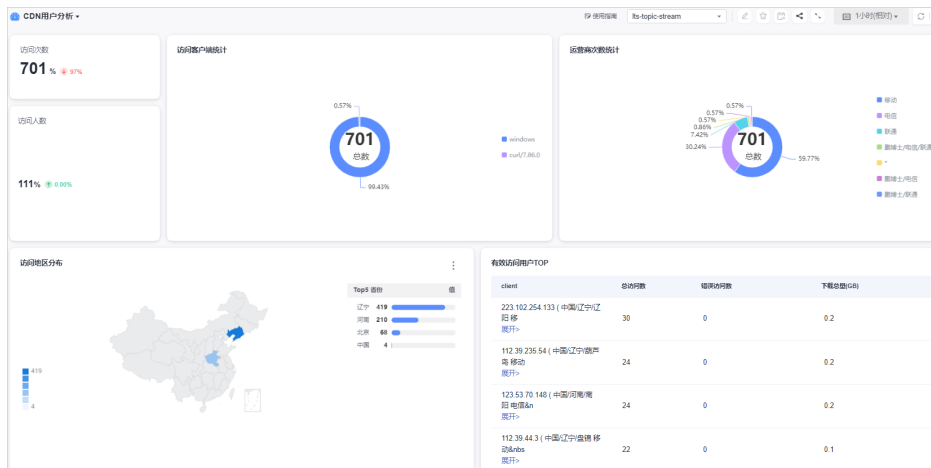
CDN用户分析 ▾

使用指南 lts-topic-stream 1小时(相对) ▾

访问次数
701 次 97%

访问人数
111 人 0.00%

访问客户端统计
0.57%
701
总数
99.43%
windows
curl/7.86.0

运营商次数统计
0.57%
0.57%
0.57%
0.86%
7.42%
30.24%
701
总数
59.77%
移动
电信
联通
鹏博士/电信/联通
-
鹏博士/电信
鹏博士/联通

访问地区分布
Top5 省份 值
辽宁 419
河南 210
北京 68
中国 4
419
4

有效访问用户TOP

| client | 总访问数 | 错误访问数 | 下载总量(GB) |
|---|---|---|---|
| 223.102.254.133 ( 中国/辽宁/辽阳 移 展开> | 30 | 0 | 0.2 |
| 112.39.235.54 ( 中国/辽宁/葫芦岛 移动 展开> | 24 | 0 | 0.2 |
| 123.53.70.148 ( 中国/河南/南阳 电信&n 展开> | 24 | 0 | 0.2 |
| 112.39.44.3 ( 中国/辽宁/盘锦 移动&nbs 展开> | 22 | 0 | 0.1 |